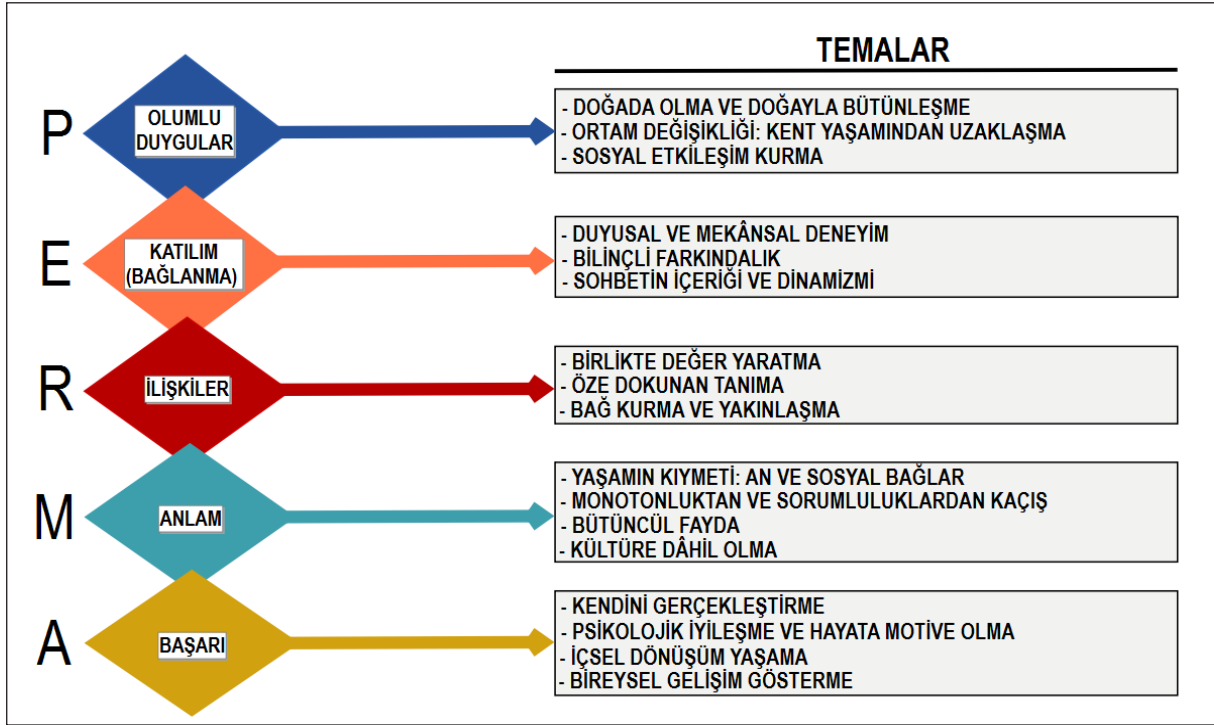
TEMALAR

P

OLUMLU DUYGULAR

- DOĞADA OLMA VE DOĞAYLA BÜTÜNLEŞME
- ORTAM DEĞİŞİKLİĞİ: KENT YAŞAMINDAN UZAKLAŞMA
- SOSYAL ETKİLEŞİM KURMA

E

KATILIM (BAĞLANMA)

- DUYUSAL VE MEKÂNSAL DENEYİM
- BİLİNÇLİ FARKINDALIK
- SOHBETİN İÇERİĞİ VE DİNAMİZMİ

R

İLİŞKİLER

- BİRLİKTE DEĞER YARATMA
- ÖZE DOKUNAN TANIMA
- BAĞ KURMA VE YAKINLAŞMA

M

ANLAM

- YAŞAMIN KIYMETİ: AN VE SOSYAL BAĞLAR
- MONOTONLUKTAN VE SORUMLULUKLARDAN KAÇIŞ
- BÜTÜNCÜL FAYDA
- KÜLTÜRE DÂHİL OLMA

A

BAŞARI

- KENDİNİ GERÇEKLEŞTİRME
- PSİKOLOJİK İYİLEŞME VE HAYATA MOTİVE OLMA
- İÇSEL DÖNÜŞÜM YAŞAMA
- BİREYSEL GELİŞİM GÖSTERME